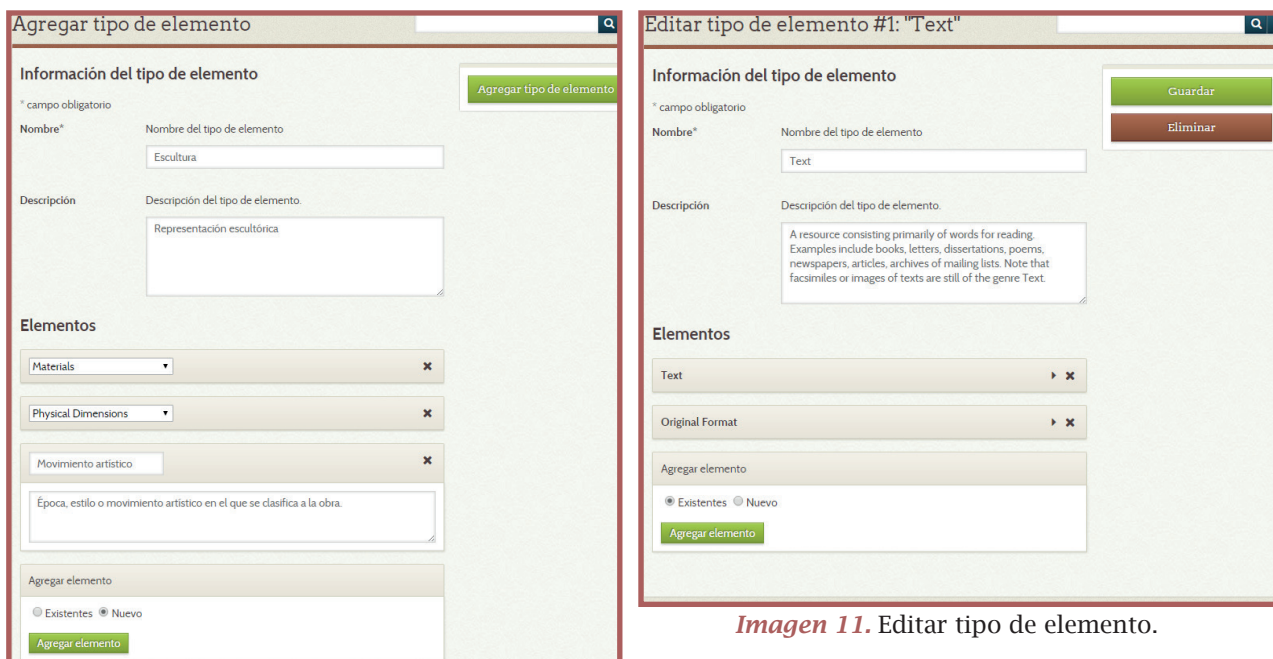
Agregar tipo de elemento

Información del tipo de elemento

* campo obligatorio

Nombre*

Nombre del tipo de elemento

Escultura

Descripción

Descripción del tipo de elemento.

Representación escultórica

Agregar tipo de elemento

Elementos

Materials

Physical Dimensions

Movimiento artístico

Época, estilo o movimiento artístico en el que se clasifica a la obra.

Agregar elemento

Existentes Nuevo

Agregar elemento

Editar tipo de elemento #1: "Text"

Información del tipo de elemento

* campo obligatorio

Nombre*

Nombre del tipo de elemento

Text

Descripción

Descripción del tipo de elemento.

A resource consisting primarily of words for reading. Examples include books, letters, dissertations, poems, newspapers, articles, archives of mailing lists. Note that facsimiles or images of texts are still of the genre Text.

Guardar

Eliminar

Elementos

Text

Original Format

Agregar elemento

Existentes Nuevo

Agregar elemento

Imagen 11. Editar tipo de elemento.